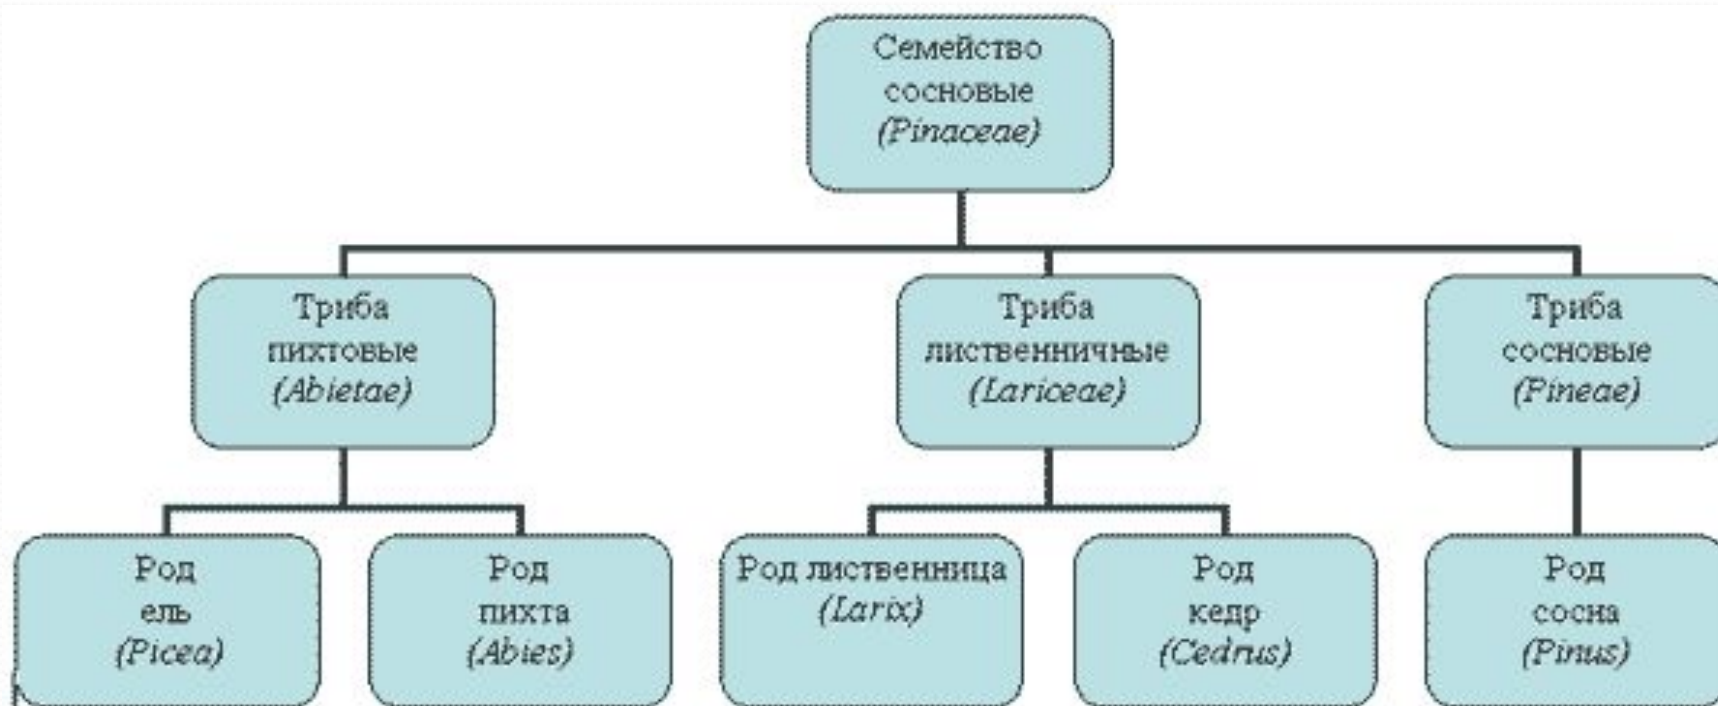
Семейство сосновые (Pinaceae)

Триба пихтовые (Abietae)

Триба лиственничные (Lariceae)

Триба сосновые (Pineae)

Род ель (Picea)

Род пихта (Abies)

Род лиственница (Larix)

Род кедр (Cedrus)

Род сосна (Pinus)